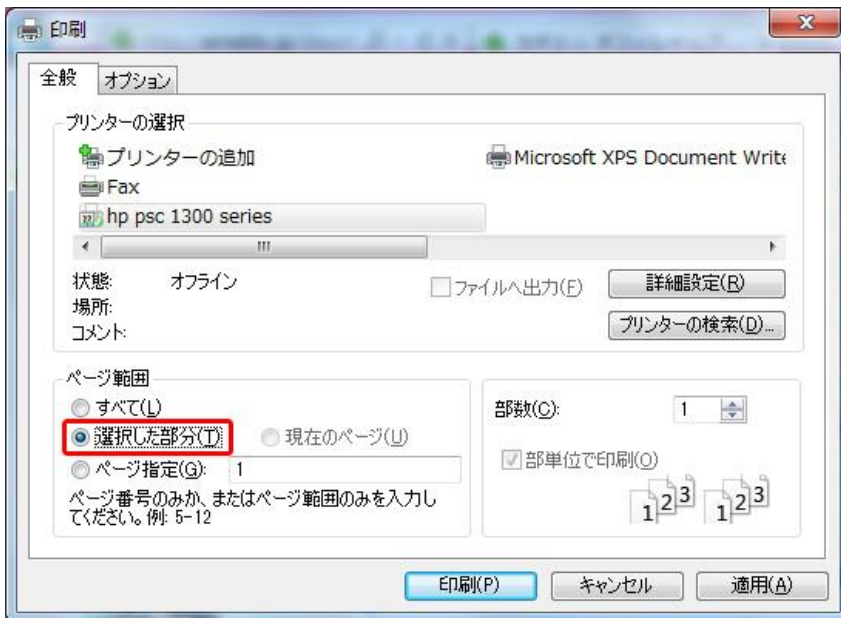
印刷

全般 オプション

プリンターの選択

プリンターの追加
Microsoft XPS Document Write
Fax
hp psc 1300 series

状態: オフライン
場所:
コメント:

ファイルへ出力(F)
詳細設定(R)
プリンターの検索(D)...

ページ範囲
すべて(L)
選択した部分(T)
現在のページ(U)
ページ指定(G): 1
ページ番号のみか、またはページ範囲のみを入力してください。例: 5-12

部数(C): 1
部単位で印刷(O)
$1^{2^3}$ $1^{2^3}$

印刷(P) キャンセル 適用(A)